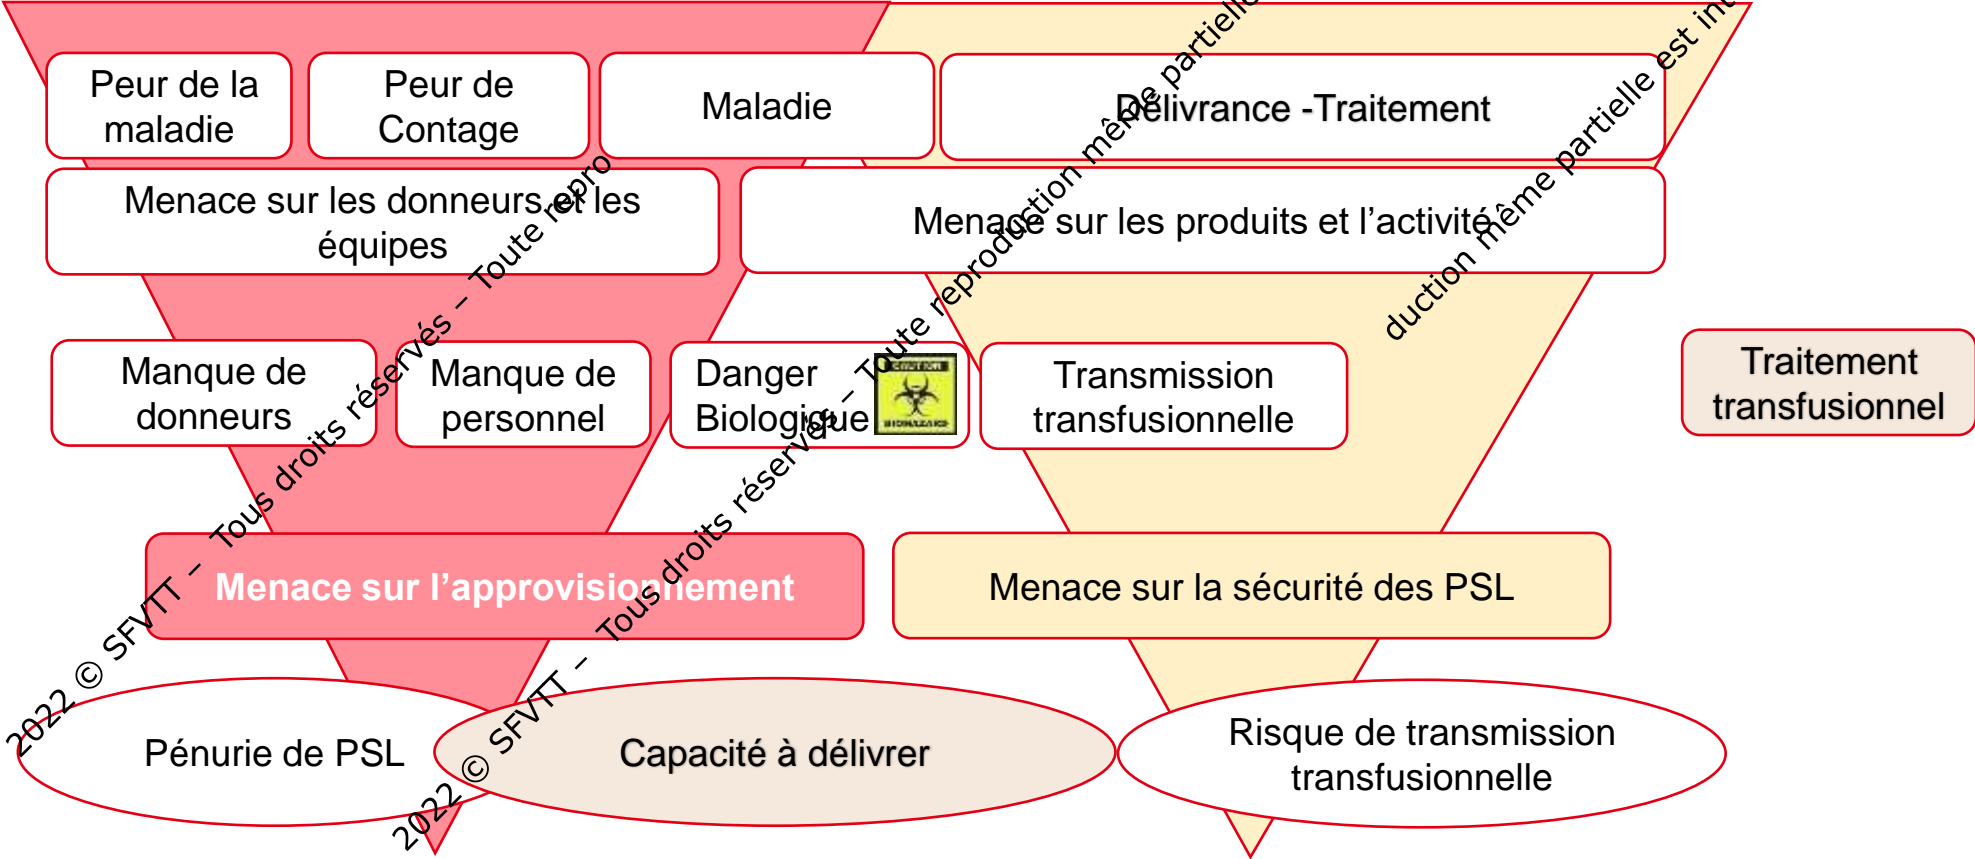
Peur de la maladie

Peur de Contage

Maladie

Délivrance -Traitement

Menace sur les donneurs et les équipes

Menace sur les produits et l'activité

Manque de donneurs

Manque de personnel

Danger Biologique

Transmission transfusionnelle

Traitement transfusionnel

Menace sur l'approvisionnement

Menace sur la sécurité des PSL

Pénurie de PSL

Capacité à délivrer

Risque de transmission transfusionnelle

2022 © SFVTT – Tous droits réservés – Toute repro

2022 © SFVTT – Tous droits réservés – Toute reproduction même partielle

duction même partielle est int